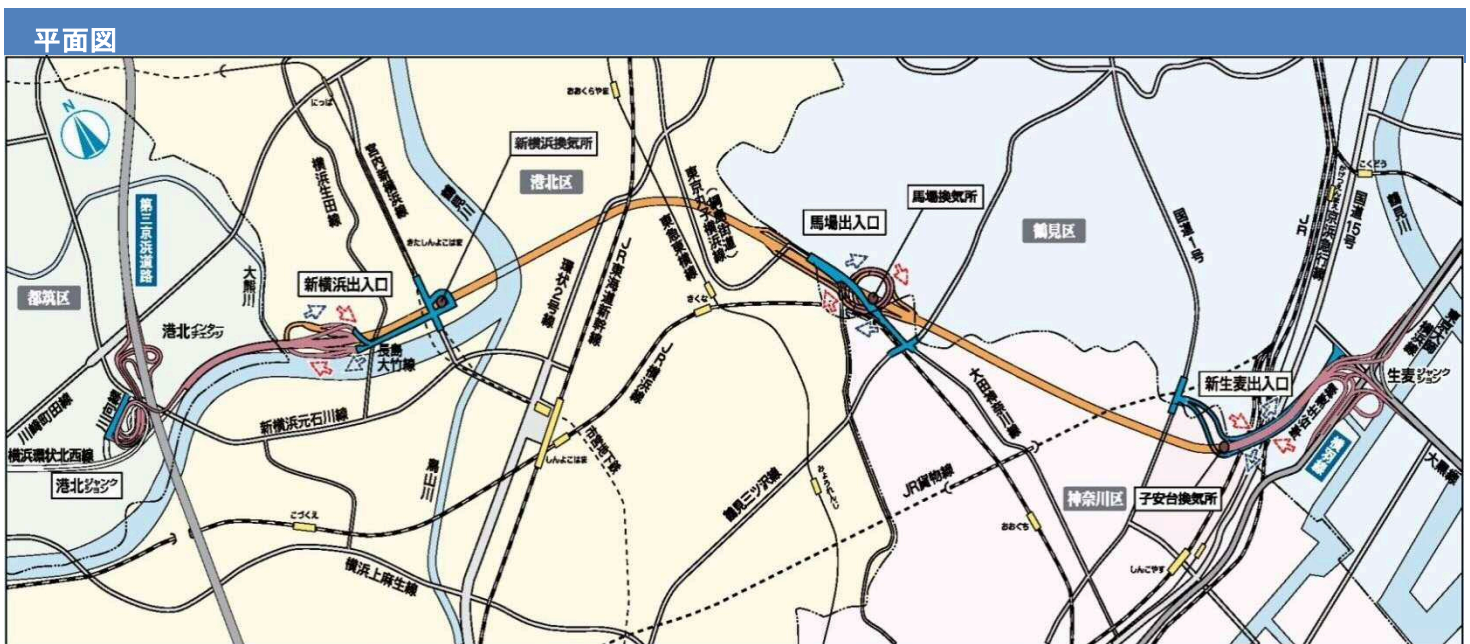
平面図

N

第三京浜道路

都筑区

港北インターチェンジ

川向線

川崎町田線

横浜環状北西線

港北ジャンクション

大熊川

横浜生田線

宮内新横浜線

にっぱ

きたしんよこはま

新横浜換気所

新横浜出入口

長島大竹線

新横浜元石川線

鶴見川

鳥山川

港北区

おおくらやま

環状2号線

JR東海道新幹線

JR横浜線

さくな

しんよこはま

市営地下鉄

横浜上麻生線

こづくえ

東京丸子横浜線

東急東横線

鶴見三ツ沢線

みつざわ

馬場出入口

馬場換気所

鶴見区

大田神奈川線

JR貨物線

おおぐち

神奈川区

子安台換気所

国道1号

JR

京浜急行線

国道15号

こくどう

鶴見川

新生麦出入口

横浜生麦線

生麦ジャンクション

首都高速横羽線

首都高速

大黒線

しんこやす